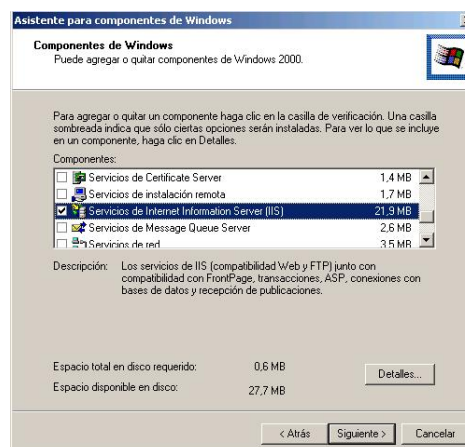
Asistente para componentes de Windows

Componentes de Windows
Puede agregar o quitar componentes de Windows 2000.

Para agregar o quitar un componente haga clic en la casilla de verificación. Una casilla sombreada indica que sólo ciertas opciones serán instaladas. Para ver lo que se incluye en un componente, haga clic en Detalles.

Componentes:

| | | |
|---|---|---|
| ☐ | Servicios de Certificate Server | 1,4 MB |
| ☐ | Servicios de instalación remota | 1,7 MB |
| ☑ | Servicios de Internet Information Server (IIS) | 21,9 MB |
| ☐ | Servicios de Message Queue Server | 2,6 MB |
| ☐ | Servicios de red | 3,5 MB |

Descripción: Los servicios de IIS (compatibilidad Web y FTP) junto con compatibilidad con FrontPage, transacciones, ASP, conexiones con bases de datos y recepción de publicaciones.

Espacio total en disco requerido: 0,6 MB
Espacio disponible en disco: 27,7 MB

Detalles...

< Atrás Siguiente > Cancelar